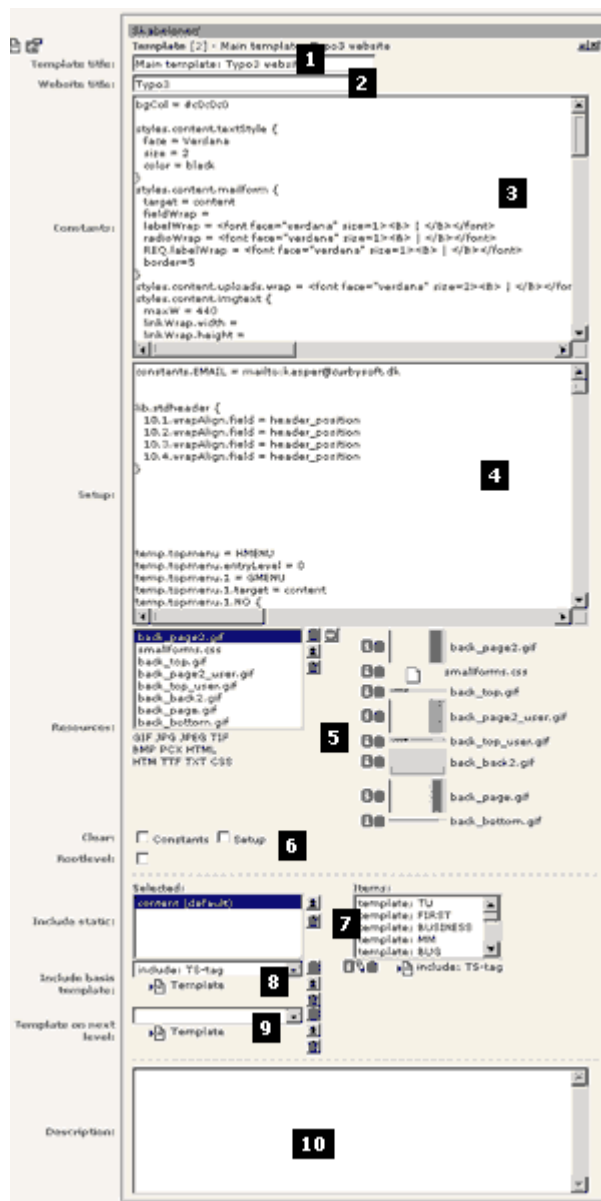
Skabeloner

Template [2] - Main template: Typo3 website

Template title: Main template: Typo3 websit

1

Website title: Typo3

2

Constants:

bgCol = #c0c0c0

styles.content.textStyle {
face = Verdana
size = 2
color = black
}
styles.content.mailform {
target = content
fieldWrap =
labelWrap = <font face="verdana" size=1><B> | </B></font>
radioWrap = <font face="verdana" size=1><B> | </B></font>
REQ.labelWrap = <font face="verdana" size=1><B> | </B></font>
border=5
}
styles.content.uploads.wrap = <font face="verdana" size=2><B> | </B></fon
styles.content.imgtext {
maxW = 440
linkWrap.width =
linkWrap.height =

3

Setup:

constants.EMAIL = mailto:kasper@curbysoft.dk

lib.stdheader {
10.1.wrapAlign.field = header_position
10.2.wrapAlign.field = header_position
10.3.wrapAlign.field = header_position
10.4.wrapAlign.field = header_position
}

temp.topmenu = HMENU
temp.topmenu.entryLevel = 0
temp.topmenu.1 = GMENU
temp.topmenu.1.target = content
temp.topmenu.1.NO {

4

Resources:

back_page2.gif
smallforms.css
back_top.gif
back_page2_user.gif
back_top_user.gif
back_back2.gif
back_page.gif
back_bottom.gif

GIF JPG JPEG TIF BMP PCX HTML HTM TTF TXT CSS

5

back_page2.gif
smallforms.css
back_top.gif
back_page2_user.gif
back_top_user.gif
back_back2.gif
back_page.gif
back_bottom.gif

Clear: Constants Setup

6

Rootlevel:

Include static:

Selected:
content (default)

Items:
template: TU
template: FIRST
template: BUSINESS
template: MM
template: BUG

7

Include basis template:

include: TS-tag

Template

8

include: TS-tag

Template on next level:

Template

9

Description:

10